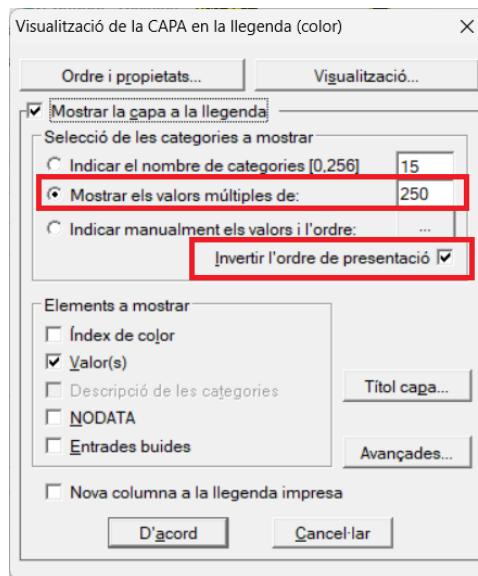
Visualització de la CAPA en la llegenda (color)

×

Ordre i propietats...

Visualització...

Mostrar la capa a la llegenda

Selecció de les categories a mostrar

Indicar el nombre de categories [0,256]

15

Mostrar els valors múltiples de:

250

Indicar manualment els valors i l'ordre:

...

Invertir l'ordre de presentació

Elements a mostrar

Índex de color

Valor(s)

Descripció de les categories

Títol capa...

NODATA

Entrades buides

Avançades...

Nova columna a la llegenda impresa

D'acord

Cancel·lar